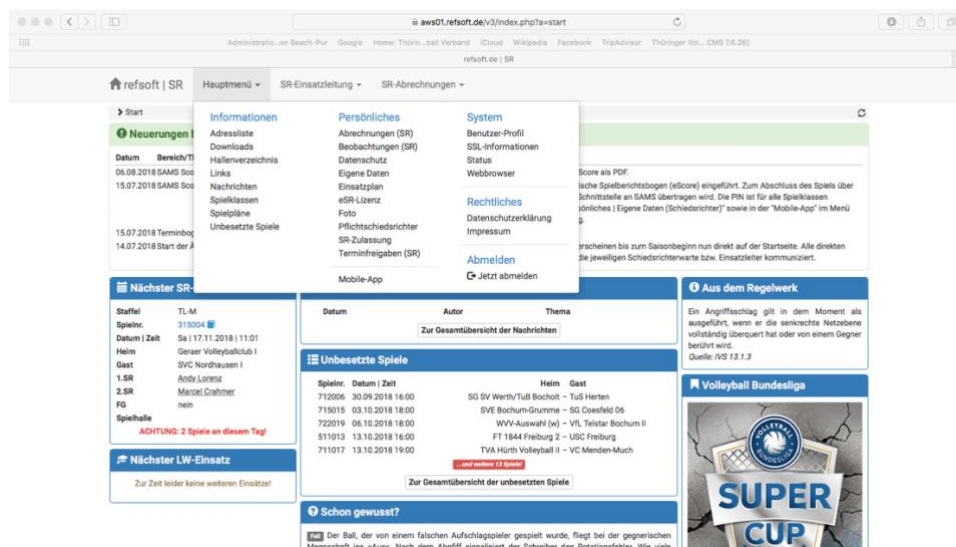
aws01.refsoft.de/v3/index.php?a=start

Administratio...on Beach-Pur Google Home: Thürin...ball Verband iCloud Wikipedia Facebook TripAdvisor Thüringer Vol... CMS 7.6.28]

refsoft.de | SR

refsoft | SR Hauptmenü SR-Einsatzleitung SR-Abrechnungen

Start

Informationen
Adressliste
Downloads
Hallenverzeichnis
Links
Nachrichten
Spielklassen
Spielpläne
Unbesetzte Spiele

Persönliches
Abrechnungen (SR)
Beobachtungen (SR)
Datenschutz
Eigene Daten
Einsatzplan
eSR-Lizenz
Foto
Pflichtschiedsrichter
SR-Zulassung
Terminfreigaben (SR)
Mobile-App

System
Benutzer-Profil
SSL-Informationen
Status
Webbrowser

Rechtliches
Datenschutzerklärung
Impressum

Abmelden
Jetzt abmelden

Neuerungen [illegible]

Datum Bereich/T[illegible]
06.08.2018 SAMS Sco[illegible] Score als PDF.
15.07.2018 SAMS Sco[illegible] ische Spielberichtsbogen (eScore) eingeführt. Zum Abschluss des Spiels über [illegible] Schnittstelle an SAMS übertragen wird. Die PIN ist für alle Spielklassen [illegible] önliches | Eigene Daten (Schiedsrichter)" sowie in der "Mobile-App" im Menü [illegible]
15.07.2018 Terminbo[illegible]
14.07.2018 Start der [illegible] erscheinen bis zum Saisonbeginn nun direkt auf der Startseite. Alle direkten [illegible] die jeweiligen Schiedsrichterwarte bzw. Einsatzleiter kommuniziert.

Nächster SR-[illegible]
Staffel TL-M
Spielnr. 315004
Datum | Zeit Sa | 17.11.2018 | 11:01
Heim Geraer Volleyballclub I
Gast SVC Nordhausen I
1.SR Andy Lorenz
2.SR Marcel Crahmer
FG nein
Spielhalle
ACHTUNG: 2 Spiele an diesem Tag!

Nächster LW-Einsatz
Zur Zeit leider keine weiteren Einsätze!

Datum Autor Thema
Zur Gesamtübersicht der Nachrichten

Unbesetzte Spiele
| Spielnr. | Datum \| Zeit | Heim | Gast |
|---|---|---|---|
| 712006 | 30.09.2018 16:00 | SG SV Werth/TuB Bocholt | TuS Herten |
| 715015 | 03.10.2018 18:00 | SVE Bochum-Grumme | SG Coesfeld 06 |
| 722019 | 06.10.2018 18:00 | WVV-Auswahl (w) | VfL Telstar Bochum II |
| 511013 | 13.10.2018 16:00 | FT 1844 Freiburg 2 | USC Freiburg |
| 711017 | 13.10.2018 19:00 | TVA Hürth Volleyball II | VC Menden-Much |
...und weitere 13 Spiele!
Zur Gesamtübersicht der unbesetzten Spiele

Schon gewusst?
Der Ball, der von einem falschen Aufschlagspieler gespielt wurde, fliegt bei der gegnerischen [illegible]

Aus dem Regelwerk
Ein Angriffsschlag gilt in dem Moment als ausgeführt, wenn er die senkrechte Netzebene vollständig überquert hat oder von einem Gegner berührt wird.
Quelle: IVS 13.1.3

Volleyball Bundesliga
VOLLEYBALL BUNDESLIGA
SUPER CUP